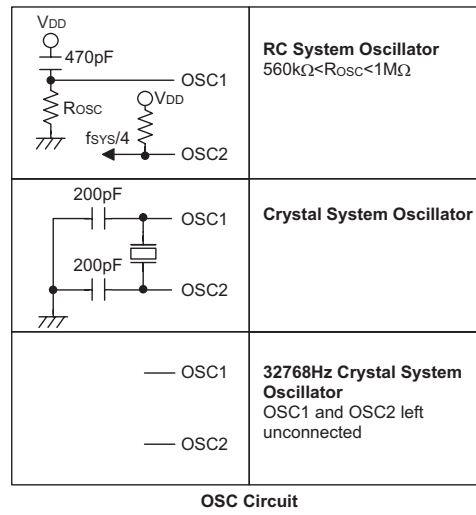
| VDD 470pF ROSC VDD fSYS/4 OSC1 OSC2 | **RC System Oscillator** 560kΩ<ROSC<1MΩ |
|---|---|
| 200pF 200pF OSC1 OSC2 | **Crystal System Oscillator** |
| OSC1 OSC2 | **32768Hz Crystal System Oscillator** OSC1 and OSC2 left unconnected |

**OSC Circuit**